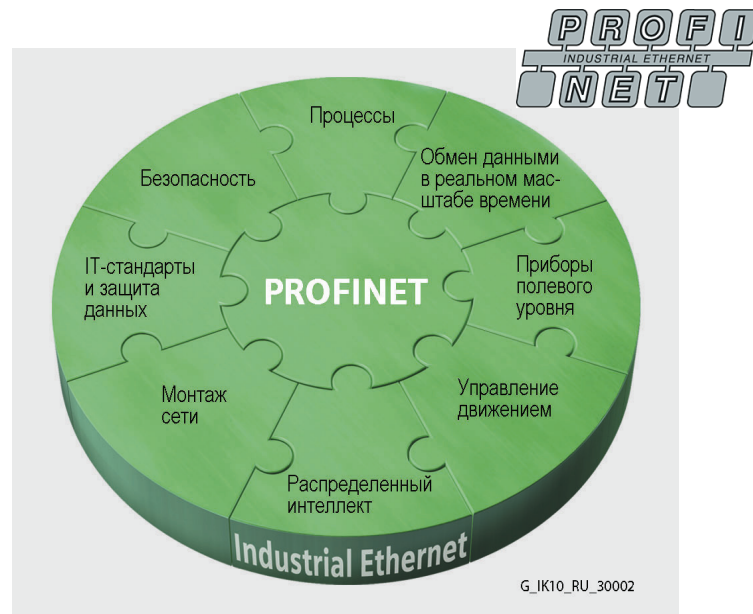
PROFI
INDUSTRIAL ETHERNET
NET

Процессы

Обмен данными в реальном масштабе времени

Безопасность

IT-стандарты и защита данных

PROFINET

Приборы полевого уровня

Монтаж сети

Управление движением

Распределенный интеллект

Industrial Ethernet

G_IK10_RU_30002